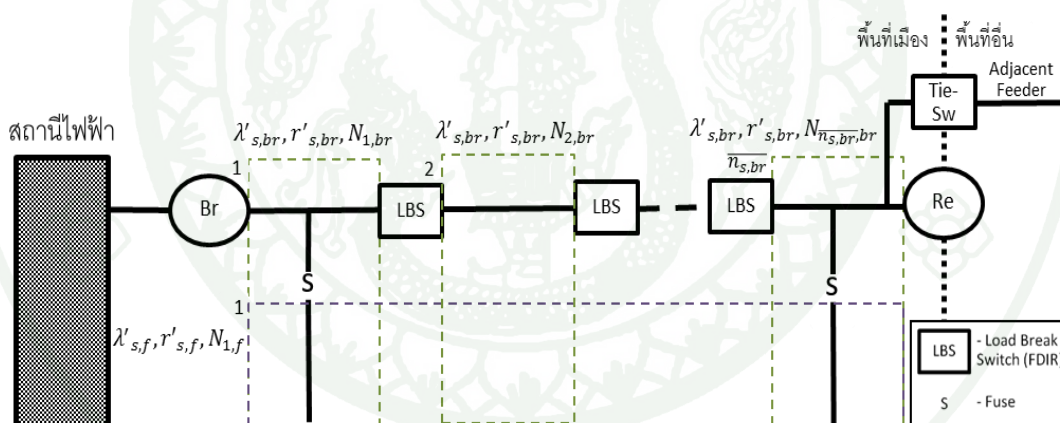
พื้นที่เมือง พื้นที่อื่น

Adjacent Feeder

Tie-Sw

สถานีไฟฟ้า

$\lambda'_{s,br}, r'_{s,br}, N_{1,br}$

$\lambda'_{s,br}, r'_{s,br}, N_{2,br}$

$\lambda'_{s,br}, r'_{s,br}, N_{\overline{n_{s,br}},br}$

1

2

$\overline{n_{s,br}}$

Br

LBS

LBS

LBS

Re

S

S

1

$\lambda'_{s,f}, r'_{s,f}, N_{1,f}$

LBS - Load Break Switch (FDIR)

S - Fuse